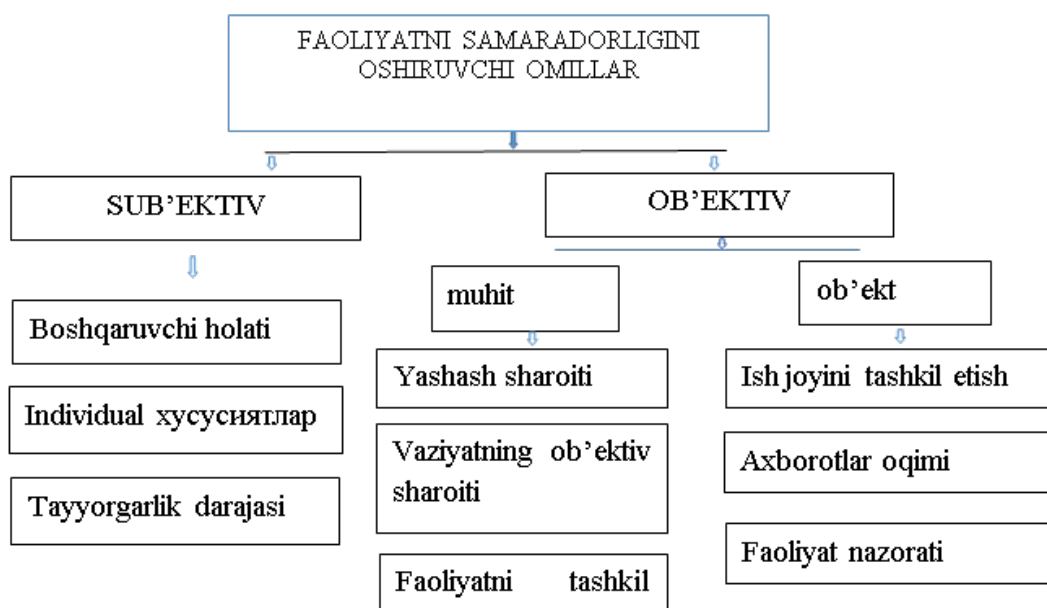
FAOLIYATNI SAMARADORLIGINI OSHIRUVCHI OMILLAR

SUB'EKTIV

OB'EKTIV

muhit

ob'ekt

Boshqaruvchi holati

Individual хусусиятлар

Tayyorgarlik darajasi

Yashash sharoiti

Vaziyatning ob'ektiv sharoiti

Faoliyatni tashkil

Ish joyini tashkil etish

Axborotlar oqimi

Faoliyat nazorati